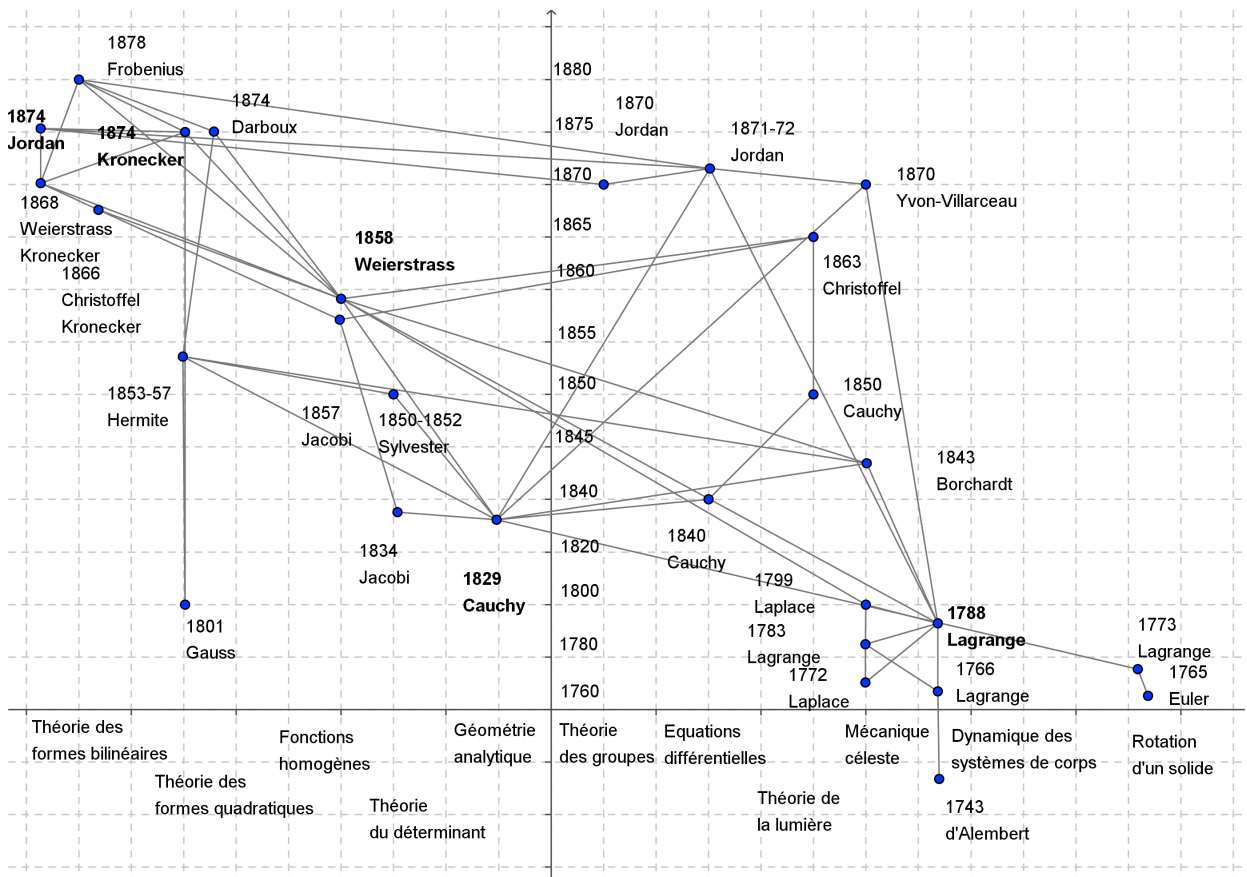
1878
Frobenius

1880

1874
Jordan

1874
Kronecker

1874
Darboux

1875

1870
Jordan

1871-72
Jordan

1870

1870
Yvon-Villarceau

1868
Weierstrass
Kronecker

1865

1858
Weierstrass

1866
Christoffel
Kronecker

1860

1863
Christoffel

1855

1853-57
Hermite

1850

1850
Cauchy

1857
Jacobi

1850-1852
Sylvester

1845

1843
Borchardt

1840

1834
Jacobi

1829
Cauchy

1820

1840
Cauchy

1800

1799
Laplace

1788
Lagrange

1801
Gauss

1780

1783
Lagrange

1773
Lagrange

1772
Laplace

1766
Lagrange

1765
Euler

1760

Théorie des formes bilinéaires

Théorie des formes quadratiques

Fonctions homogènes

Théorie du déterminant

Géométrie analytique

Théorie des groupes

Equations différentielles

Théorie de la lumière

Mécanique céleste

Dynamique des systèmes de corps

1743
d'Alembert

Rotation d'un solide